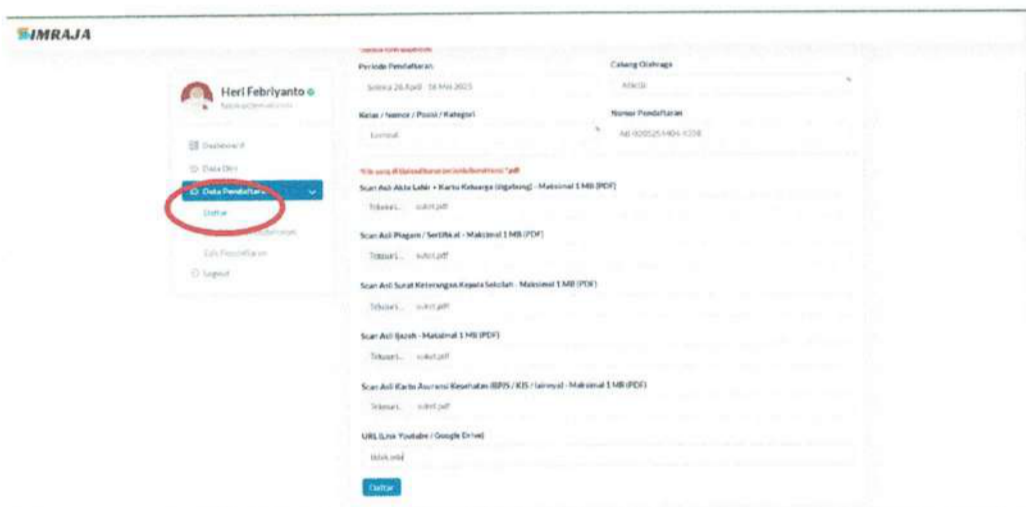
SIMRAJA

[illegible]

Heri Febriyanto
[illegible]

Dashboard
Data Diri
Data Pendaftaran
Daftar
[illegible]
Edit Pendaftaran
Logout

Periode Pendaftaran
Selasa 26 April - 16 Mei 2023

Cabang Olahraga
Atletik

Kelas / Nomor / Posisi / Kategori
Lompat

Nomor Pendaftaran
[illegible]

*File yang di Upload harus berbentuk/berekstensi *pdf

Scan Asli Akta Lahir + Kartu Keluarga (digabung) - Maksimal 1 MB (PDF)
Telusuri... sukat.pdf

Scan Asli Piagam / Sertifikat - Maksimal 1 MB (PDF)
Telusuri... sukat.pdf

Scan Asli Surat Keterangan Kepala Sekolah - Maksimal 1 MB (PDF)
Telusuri... sukat.pdf

Scan Asli Ijazah - Maksimal 1 MB (PDF)
Telusuri... sukat.pdf

Scan Asli Kartu Asuransi Kesehatan (BPJS / KIS / lainnya) - Maksimal 1 MB (PDF)
Telusuri... sukat.pdf

URL (Link Youtube / Google Drive)
tidak ada

Daftar